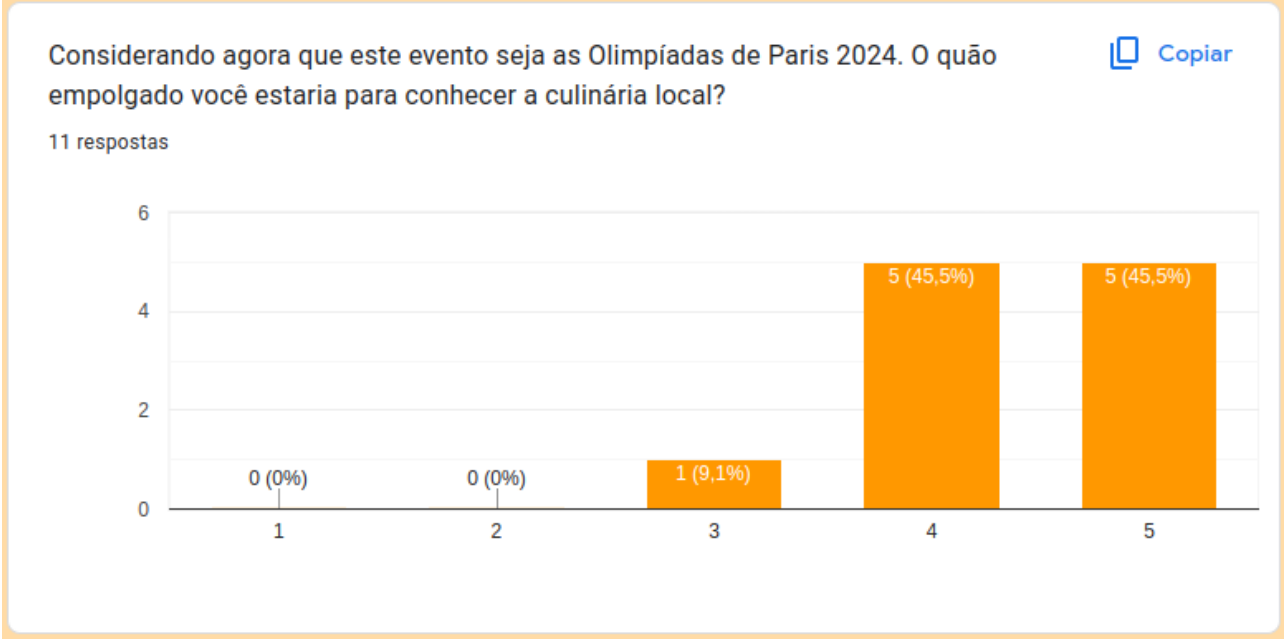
Considerando agora que este evento seja as Olimpíadas de Paris 2024. O quão empolgado você estaria para conhecer a culinária local?

Copiar

11 respostas

6
4
2
0

0 (0%)
0 (0%)
1 (9,1%)
5 (45,5%)
5 (45,5%)

1
2
3
4
5